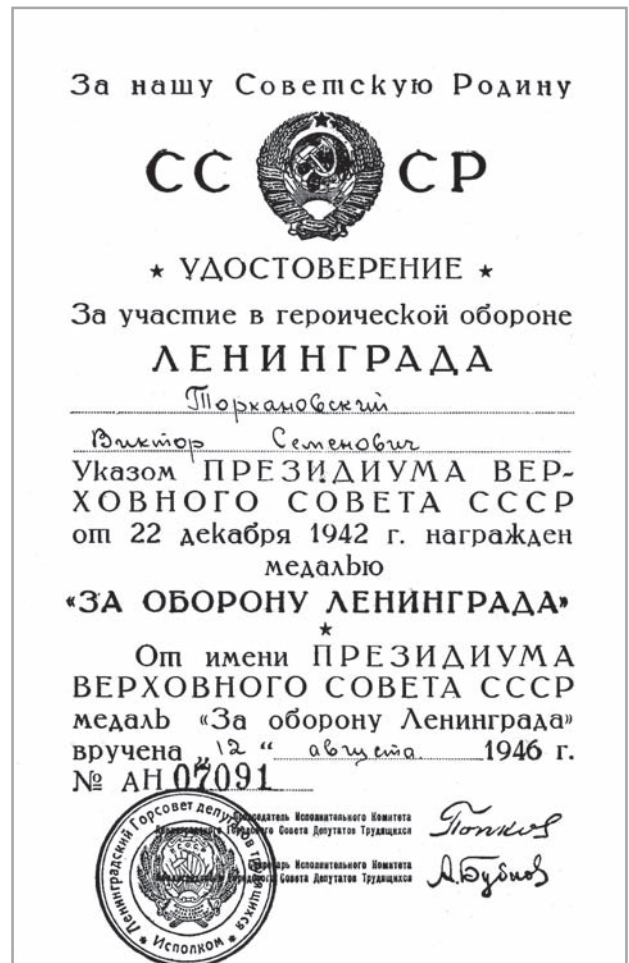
За нашу Советскую Родину

СС СР

★ УДОСТОВЕРЕНИЕ ★

За участие в героической обороне

ЛЕНИНГРАДА

Торхановский

Виктор Семенович

Указом ПРЕЗИДИУМА ВЕРХОВНОГО СОВЕТА СССР от 22 декабря 1942 г. награжден медалью

«ЗА ОБОРОНУ ЛЕНИНГРАДА»

★

От имени ПРЕЗИДИУМА ВЕРХОВНОГО СОВЕТА СССР медаль «За оборону Ленинграда» вручена „12" августа 1946 г.

№ АН 07091

Председатель Исполнительного Комитета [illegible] Городского Совета Депутатов Трудящихся Попков

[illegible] Исполнительного Комитета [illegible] Совета Депутатов Трудящихся А. Бубнов

Ленинградский Горсовет депутатов трудящихся Исполком